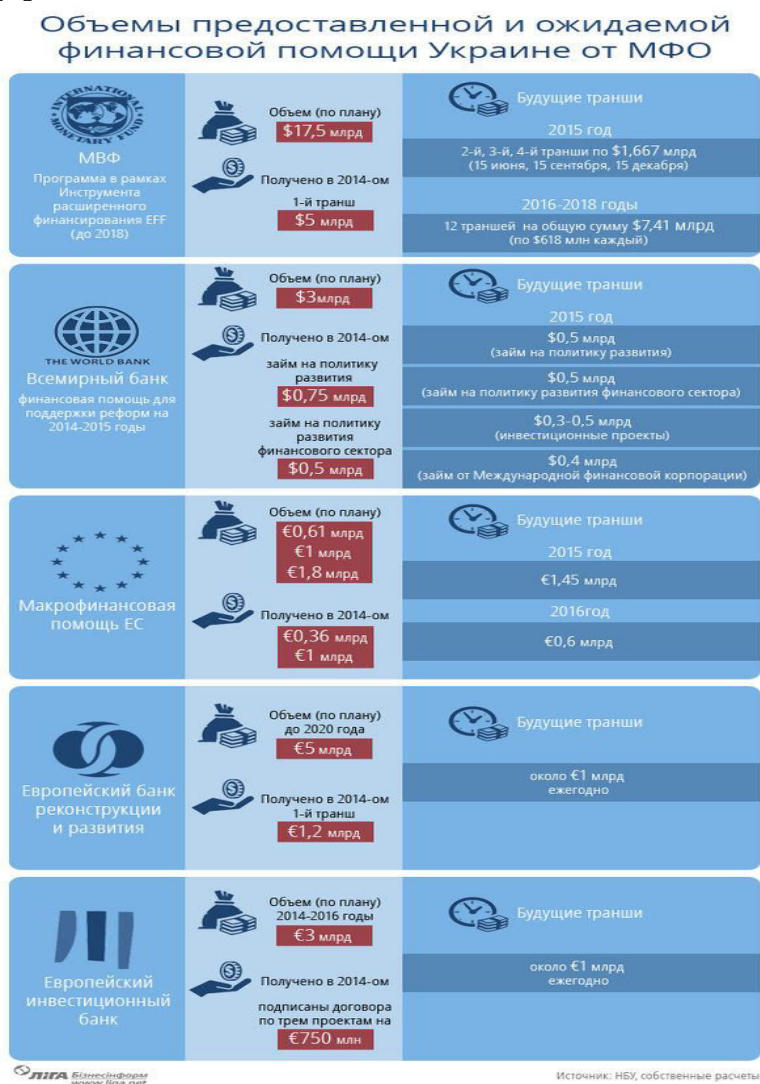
Объемы предоставленной и ожидаемой финансовой помощи Украине от МФО

INTERNATIONAL MONETARY FUND

МВФ
Программа в рамках Инструмента расширенного финансирования EFF (до 2018)

Объем (по плану)
$17,5 млрд

Получено в 2014-ом
1-й транш
$5 млрд

Будущие транши
2015 год
2-й, 3-й, 4-й транши по $1,667 млрд (15 июня, 15 сентября, 15 декабря)
2016-2018 годы
12 траншей на общую сумму $7,41 млрд (по $618 млн каждый)

THE WORLD BANK
Всемирный банк
финансовая помощь для поддержки реформ на 2014-2015 годы

Объем (по плану)
$3млрд

Получено в 2014-ом
займ на политику развития
$0,75 млрд
займ на политику развития финансового сектора
$0,5 млрд

Будущие транши
2015 год
$0,5 млрд (займ на политику развития)
$0,5 млрд (займ на политику развития финансового сектора)
$0,3-0,5 млрд (инвестиционные проекты)
$0,4 млрд (займ от Международной финансовой корпорации)

Макрофинансовая помощь ЕС

Объем (по плану)
€0,61 млрд
€1 млрд
€1,8 млрд

Получено в 2014-ом
€0,36 млрд
€1 млрд

Будущие транши
2015 год
€1,45 млрд
2016год
€0,6 млрд

Европейский банк реконструкции и развития

Объем (по плану) до 2020 года
€5 млрд

Получено в 2014-ом
1-й транш
€1,2 млрд

Будущие транши
около €1 млрд ежегодно

Европейский инвестиционный банк

Объем (по плану) 2014-2016 годы
€3 млрд

Получено в 2014-ом
подписаны договора по трем проектам на
€750 млн

Будущие транши
около €1 млрд ежегодно

ЛІГА Бізнесінформ www.liga.net

Источник: НБУ, собственные расчеты